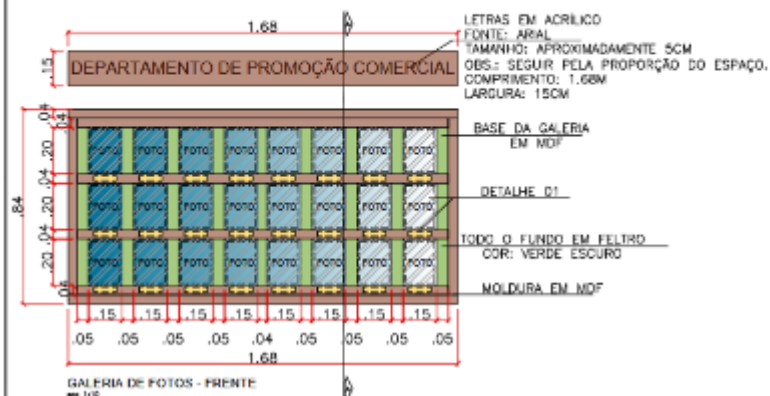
1.68

.15

DEPARTAMENTO DE PROMOÇÃO COMERCIAL

LETRAS EM ACRILICO
FONTE: ARIAL
TAMANHO: APROXIMADAMENTE 5CM
OBS.: SEGUIR PELA PROPORÇÃO DO ESPAÇO.
COMPRIMENTO: 1.68M
LARGURA: 15CM

.04 .04 .20 .04 .20 .04 .20 .04

.84

FOTO FOTO FOTO FOTO FOTO FOTO FOTO FOTO
FOTO FOTO FOTO FOTO FOTO FOTO FOTO FOTO
FOTO FOTO FOTO FOTO FOTO FOTO FOTO FOTO

BASE DA GALERIA
EM MDF

DETALHE 01

TODO O FUNDO EM FELTRO
COR: VERDE ESCURO

MOLDURA EM MDF

.15 .15 .15 .15 .15 .15 .15 .15

.05 .05 .05 .05 .04 .05 .05 .05 .05

1.68

GALERIA DE FOTOS - FRENTE
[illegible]